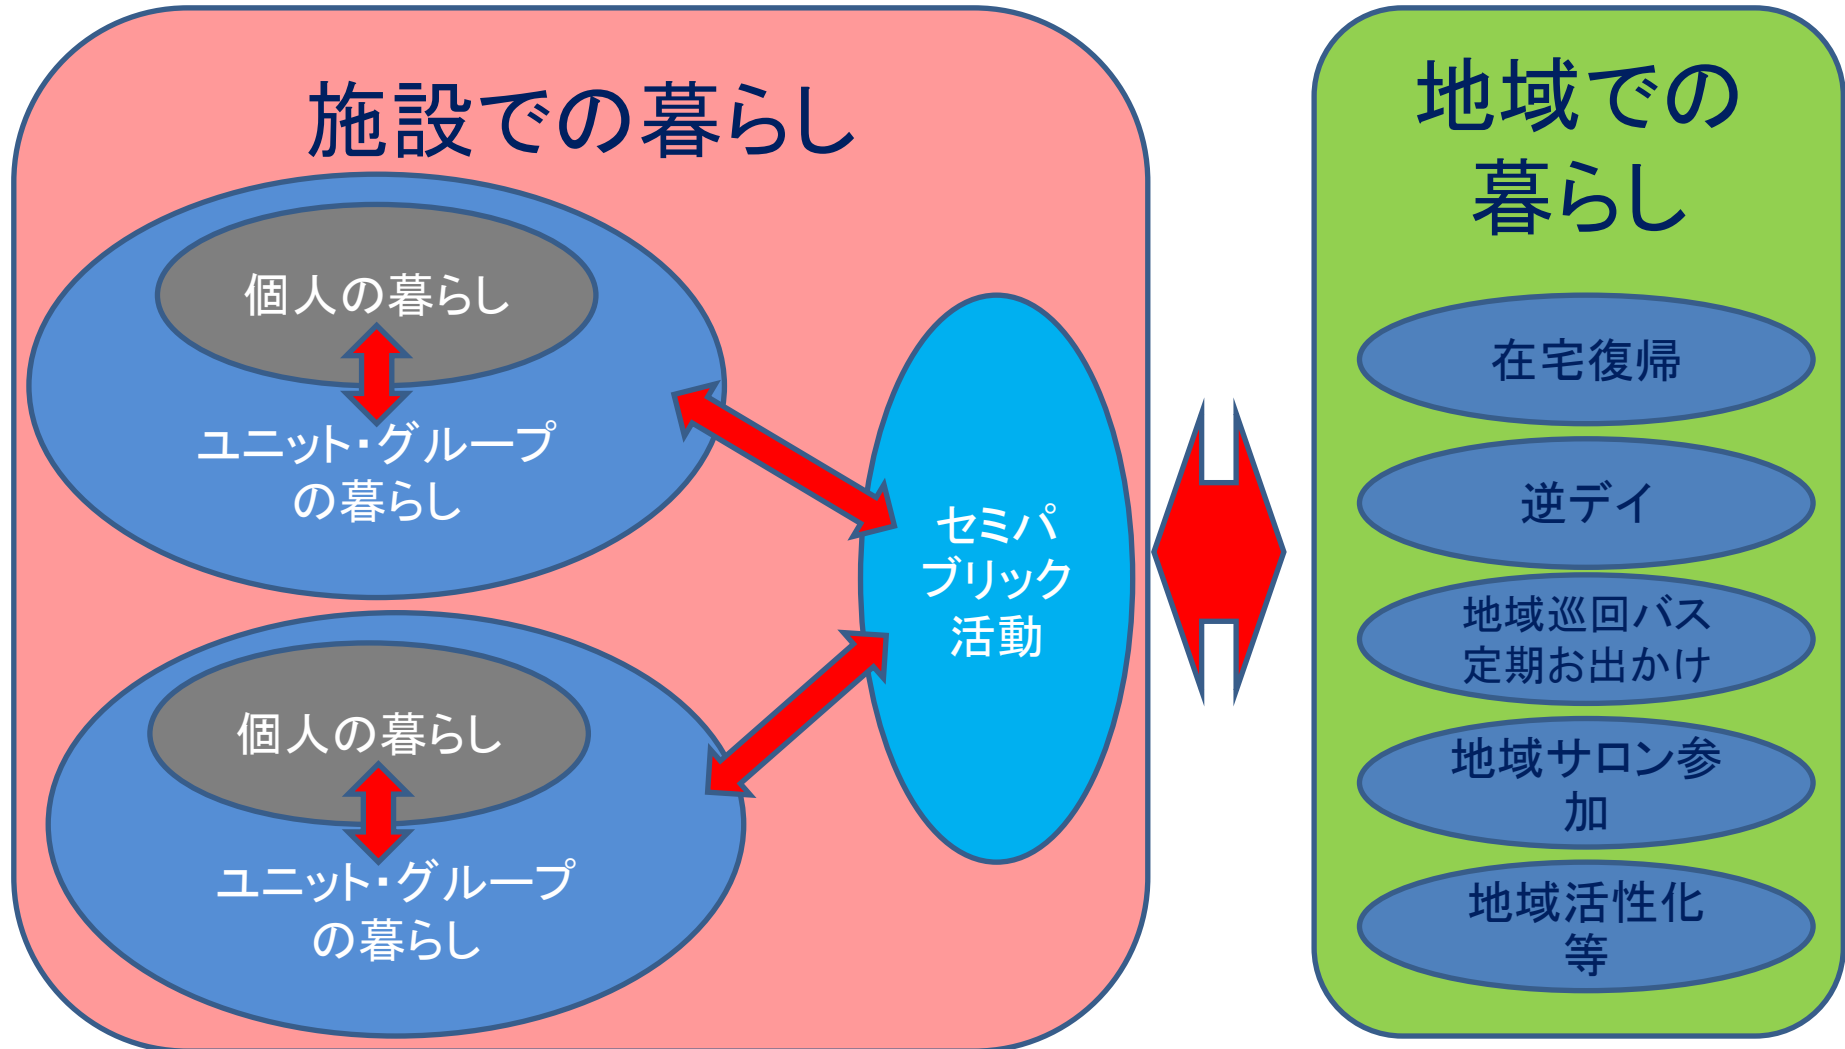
施設での暮らし

個人の暮らし

ユニット・グループの暮らし

個人の暮らし

ユニット・グループの暮らし

セミパブリック活動

地域での暮らし

在宅復帰

逆デイ

地域巡回バス定期お出かけ

地域サロン参加

地域活性化等